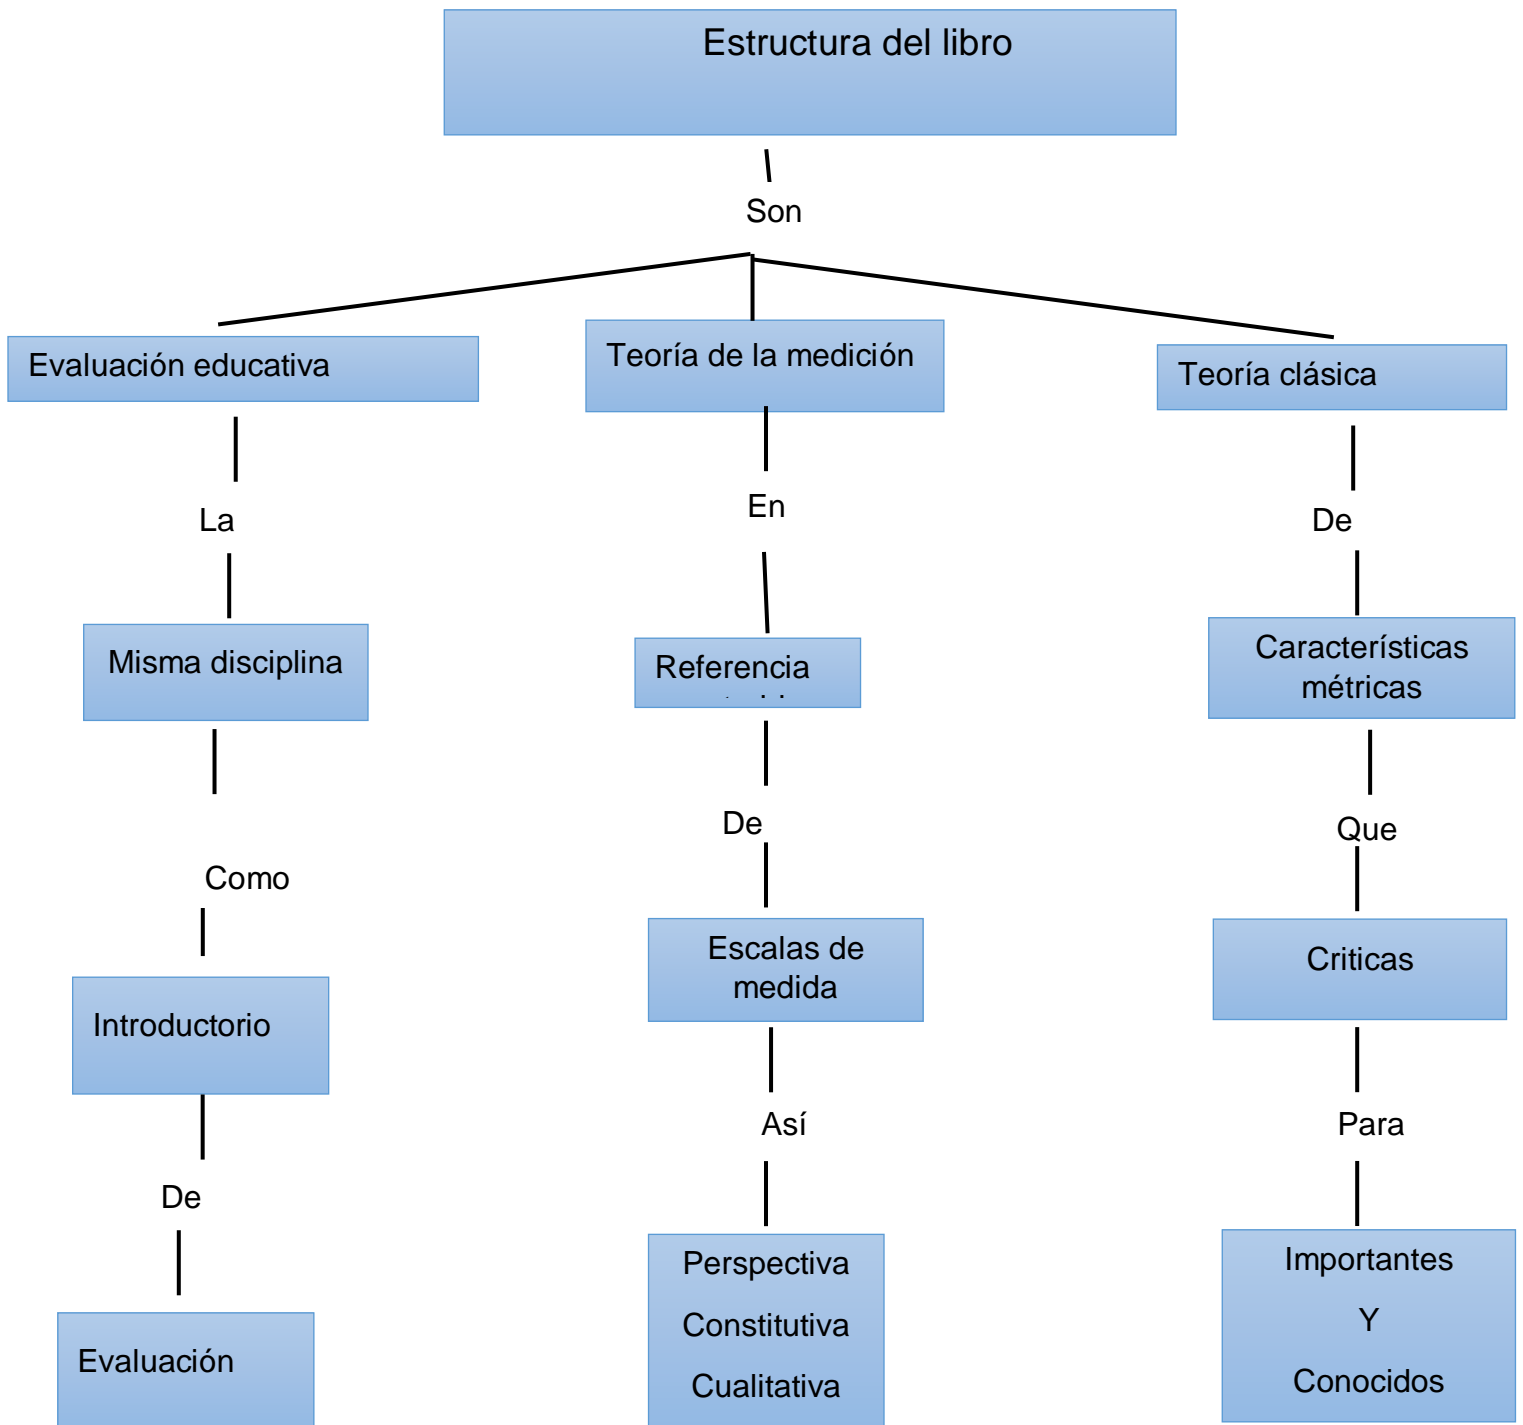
Estructura del libro

Son

Evaluación educativa

Teoría de la medición

Teoría clásica

La

En

De

Misma disciplina

Referencia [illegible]

Características métricas

Como

De

Que

Introductorio

Escalas de medida

Criticas

De

Así

Para

Evaluación

Perspectiva
Constitutiva
Cualitativa

Importantes
Y
Conocidos